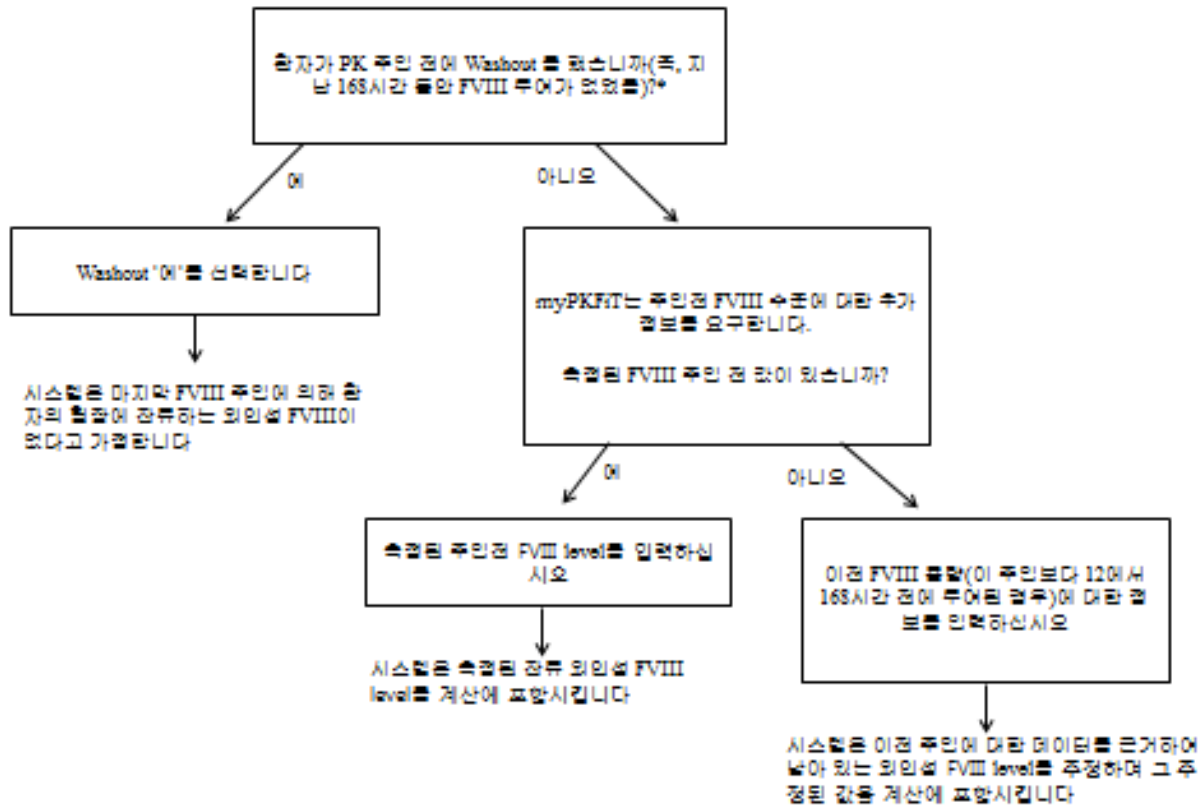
환자가 PK 주입 전에 Washout 를 했습니까(즉, 지난 168시간 동안 FVIII 투여가 없었음)?*

예

아니오

Washout '예'를 선택합니다

시스템은 마지막 FVIII 주입에 의해 환자의 혈장에 잔류하는 외인성 FVIII이 없다고 가정합니다

myPKFiT는 주입전 FVIII 수준에 대한 추가 정보를 요구합니다.

측정된 FVIII 주입 전 값이 있습니까?

예

아니오

측정된 주입전 FVIII level를 입력하십시오

시스템은 측정된 잔류 외인성 FVIII level를 계산에 포함시킵니다

이전 FVIII 용량(이 주입보다 12에서 168시간 전에 투여된 경우)에 대한 정보를 입력하십시오

시스템은 이전 주입에 대한 데이터를 근거하여 남아 있는 외인성 FVIII level를 추정하며 그 추정된 값을 계산에 포함시킵니다